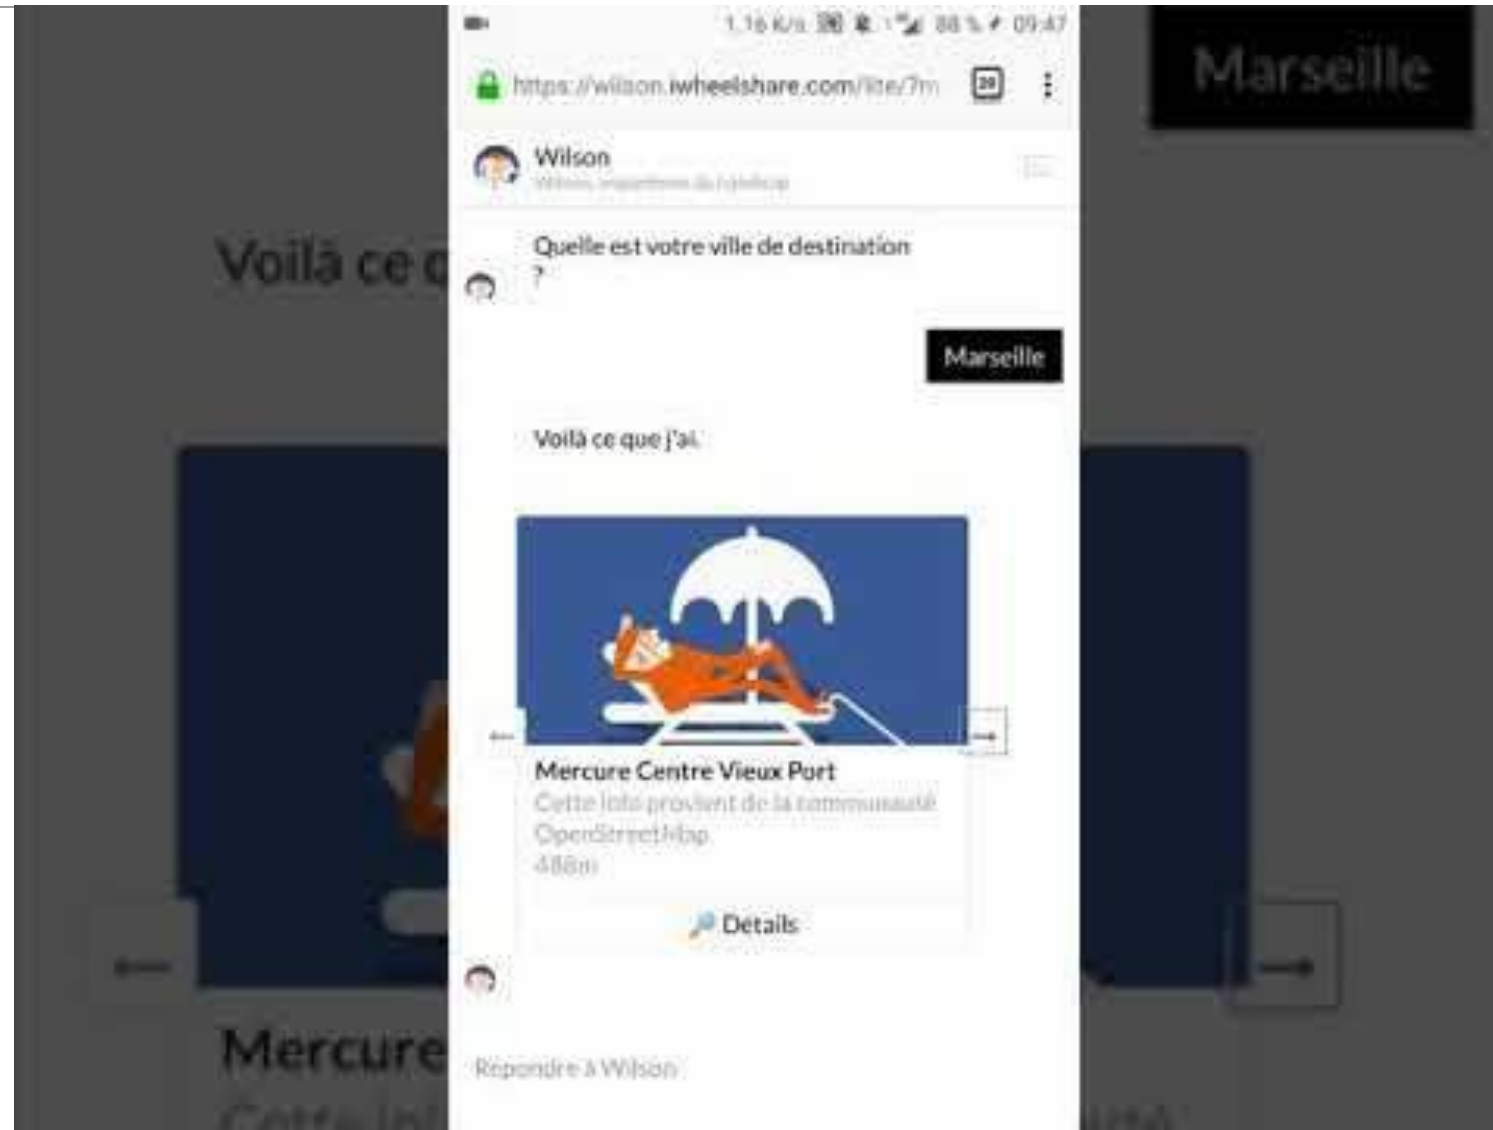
1.16 K/s 88 % 09:47

https://wilson.iwheelshare.com/lite/?m

20

Wilson
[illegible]

Quelle est votre ville de destination ?

Marseille

Voilà ce que j'ai.

Mercure Centre Vieux Port
Cette info provient de la communauté OpenStreetMap
488m

Details

Répondre à Wilson

Marseille

Voilà ce q

Mercure